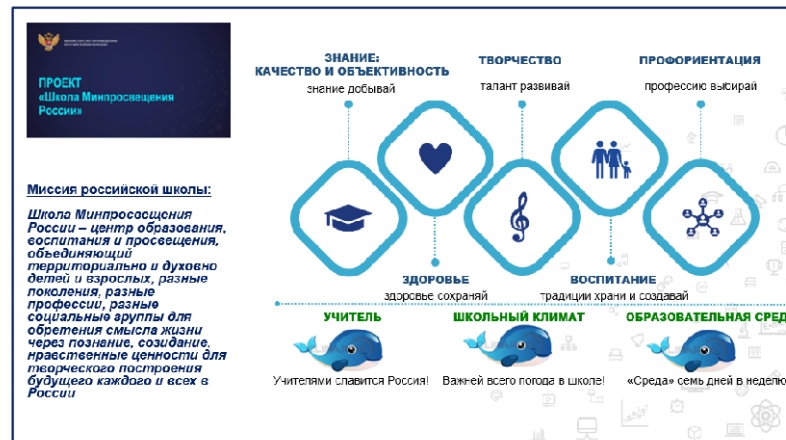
ПРОЕКТ
«Школа Минпросвещения России»

Миссия российской школы:

Школа Минпросвещения России – центр образования, воспитания и просвещения, объединяющий территориально и духовно детей и взрослых, разные поколения, разные профессии, разные социальные группы для обретения смысла жизни через познание, созидание, нравственные ценности для творческого построения будущего каждого и всех в России

ЗНАНИЕ: КАЧЕСТВО И ОБЪЕКТИВНОСТЬ
знание добывай

ТВОРЧЕСТВО
талант развивай

ПРОФОРИЕНТАЦИЯ
профессию выбирай

ЗДОРОВЬЕ
здоровье сохраняй

ВОСПИТАНИЕ
традиции храни и создавай

УЧИТЕЛЬ
Учителями славится Россия!

ШКОЛЬНЫЙ КЛИМАТ
Важней всего погода в школе!

ОБРАЗОВАТЕЛЬНАЯ СРЕД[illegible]
«Среда» семь дней в неделю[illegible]